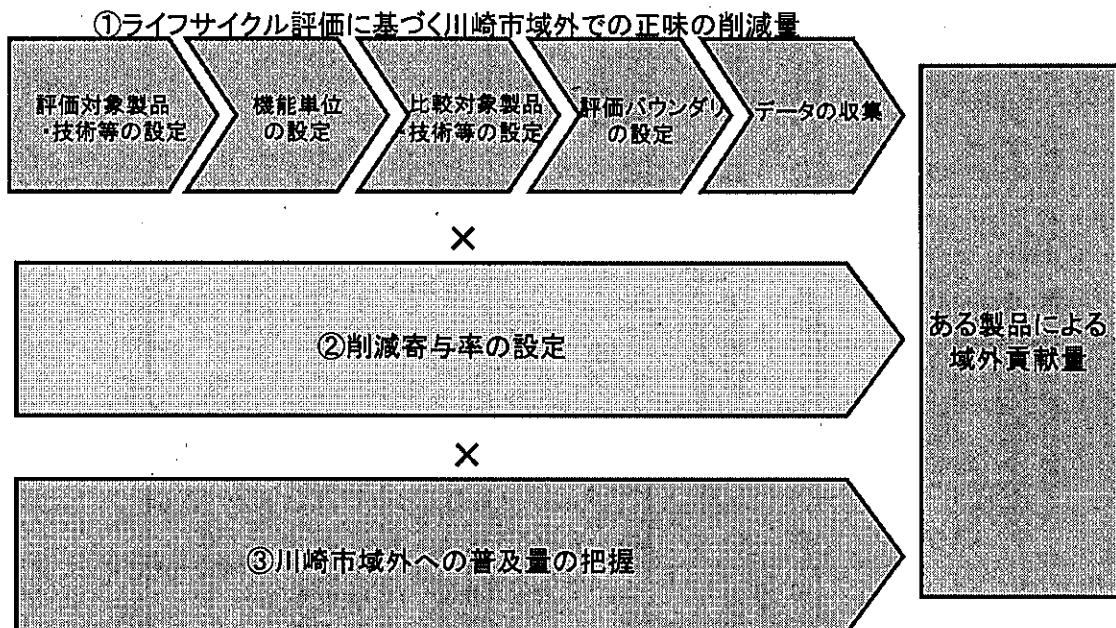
①ライフサイクル評価に基づく川崎市域外での正味の削減量

評価対象製品・技術等の設定

機能単位の設定

比較対象製品・技術等の設定

評価バウンダリの設定

データの収集

×

②削減寄与率の設定

×

③川崎市域外への普及量の把握

ある製品による域外貢献量